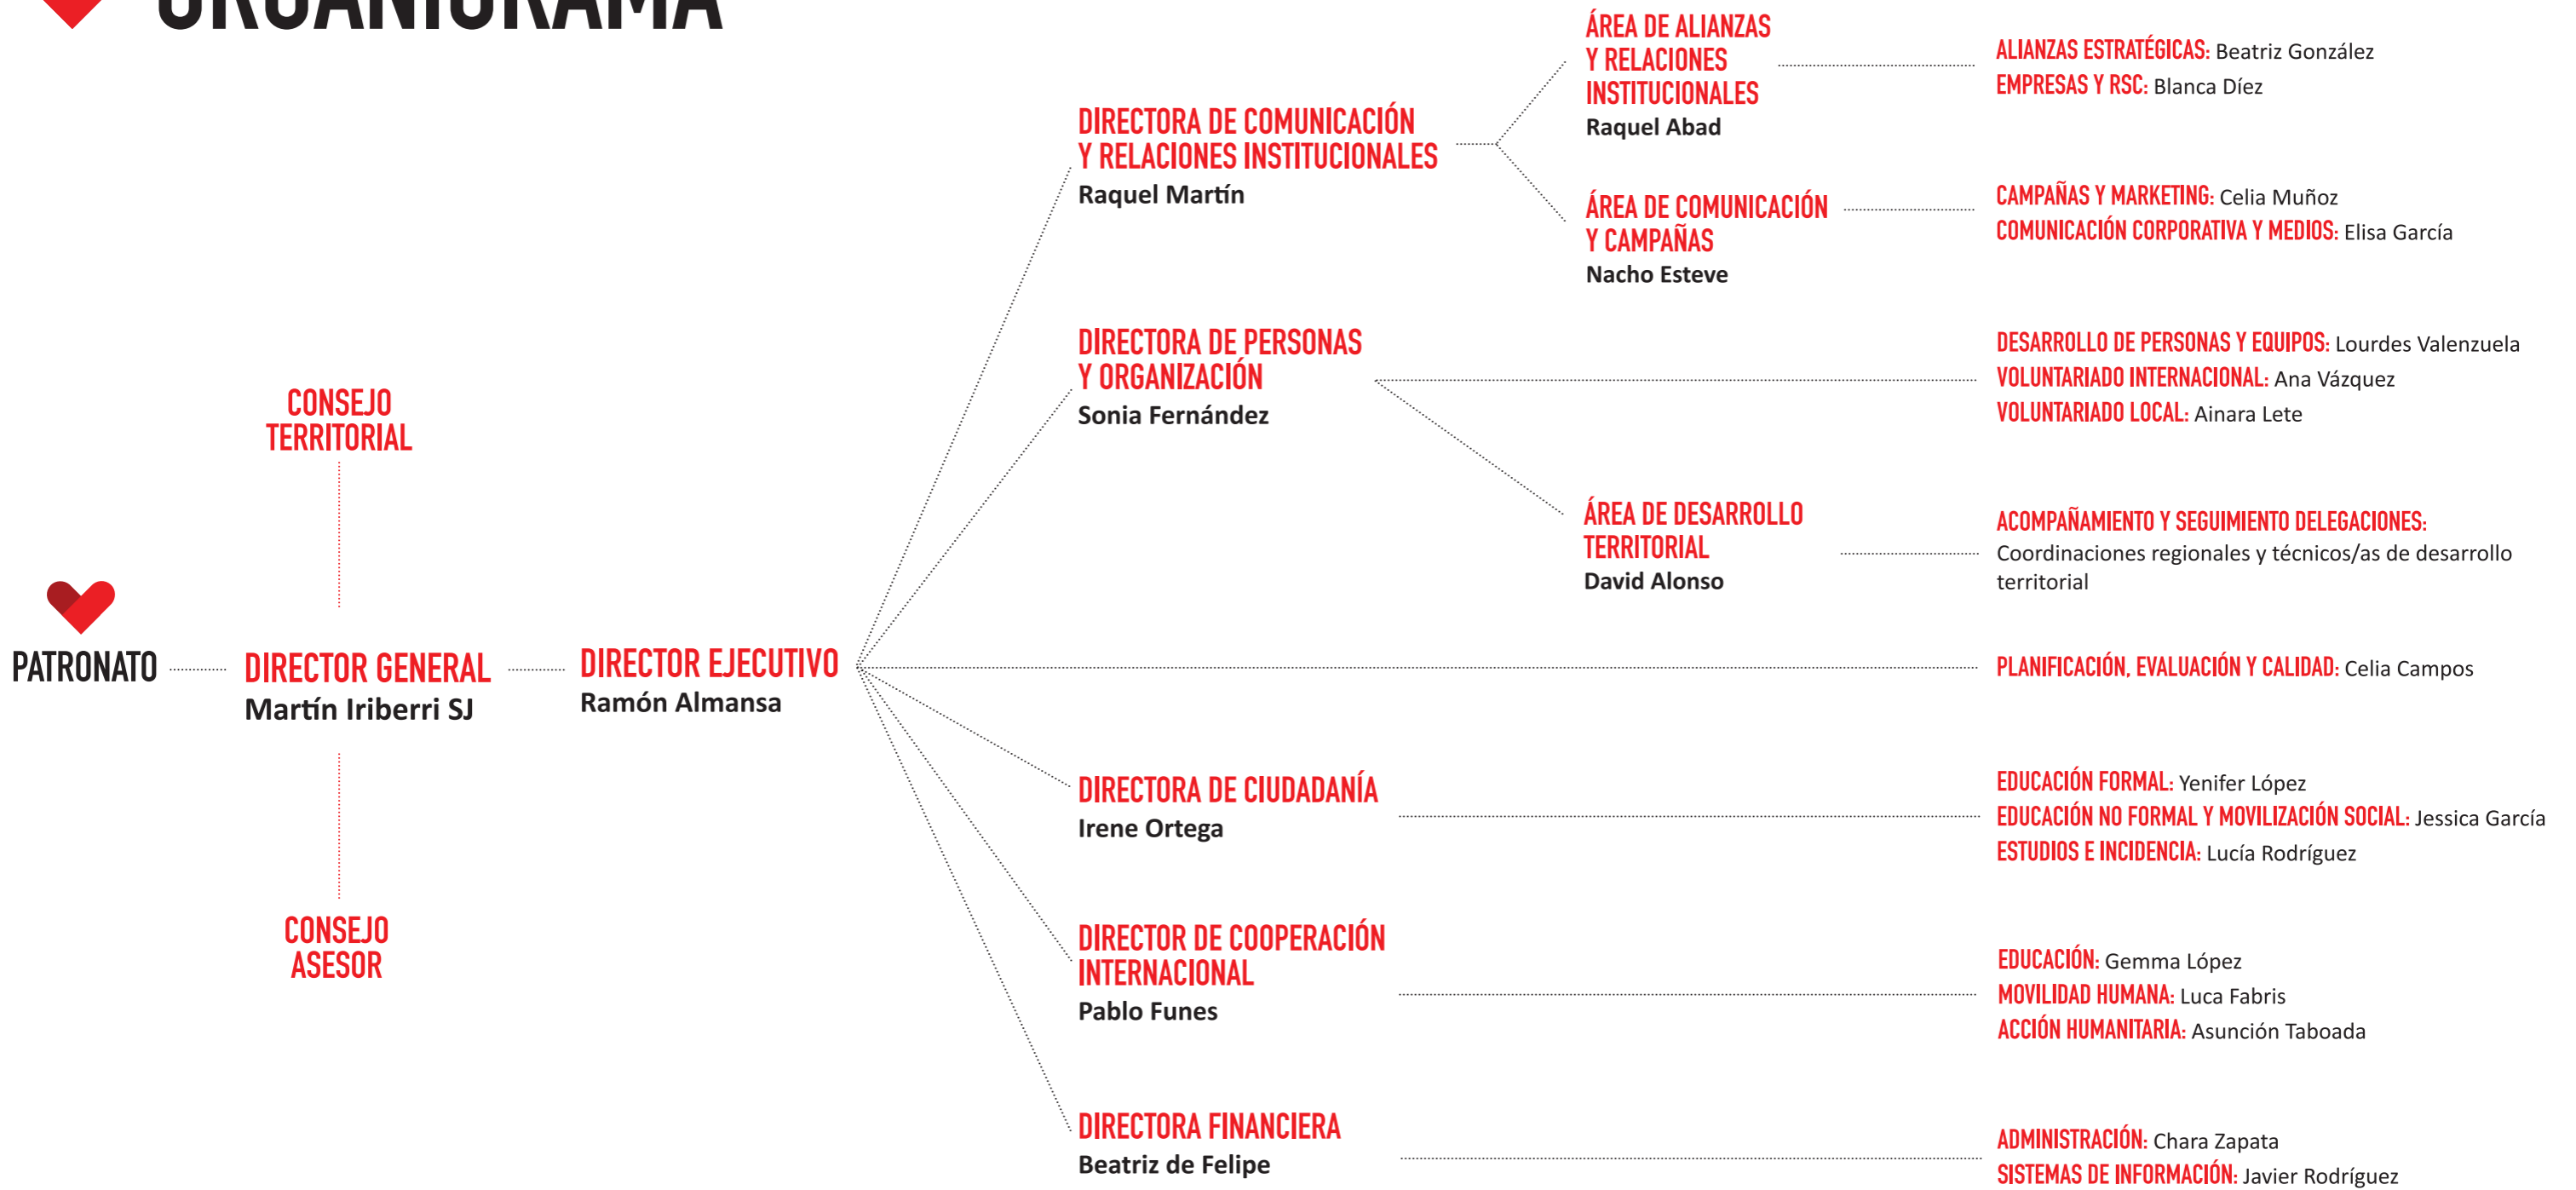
ORGANIGRAMA

CONSEJO TERRITORIAL

PATRONATO

DIRECTOR GENERAL
Martín Iriberri SJ

CONSEJO ASESOR

DIRECTOR EJECUTIVO
Ramón Almansa

DIRECTORA DE COMUNICACIÓN Y RELACIONES INSTITUCIONALES
Raquel Martín

ÁREA DE ALIANZAS Y RELACIONES INSTITUCIONALES
Raquel Abad

ALIANZAS ESTRATÉGICAS: Beatriz González
EMPRESAS Y RSC: Blanca Díez

ÁREA DE COMUNICACIÓN Y CAMPAÑAS
Nacho Esteve

CAMPAÑAS Y MARKETING: Celia Muñoz
COMUNICACIÓN CORPORATIVA Y MEDIOS: Elisa García

DIRECTORA DE PERSONAS Y ORGANIZACIÓN
Sonia Fernández

DESARROLLO DE PERSONAS Y EQUIPOS: Lourdes Valenzuela
VOLUNTARIADO INTERNACIONAL: Ana Vázquez
VOLUNTARIADO LOCAL: Ainara Lete

ÁREA DE DESARROLLO TERRITORIAL
David Alonso

ACOMPAÑAMIENTO Y SEGUIMIENTO DELEGACIONES:
Coordinaciones regionales y técnicos/as de desarrollo territorial

PLANIFICACIÓN, EVALUACIÓN Y CALIDAD: Celia Campos

DIRECTORA DE CIUDADANÍA
Irene Ortega

EDUCACIÓN FORMAL: Yenifer López
EDUCACIÓN NO FORMAL Y MOVILIZACIÓN SOCIAL: Jessica García
ESTUDIOS E INCIDENCIA: Lucía Rodríguez

DIRECTOR DE COOPERACIÓN INTERNACIONAL
Pablo Funes

EDUCACIÓN: Gemma López
MOVILIDAD HUMANA: Luca Fabris
ACCIÓN HUMANITARIA: Asunción Taboada

DIRECTORA FINANCIERA
Beatriz de Felipe

ADMINISTRACIÓN: Chara Zapata
SISTEMAS DE INFORMACIÓN: Javier Rodríguez